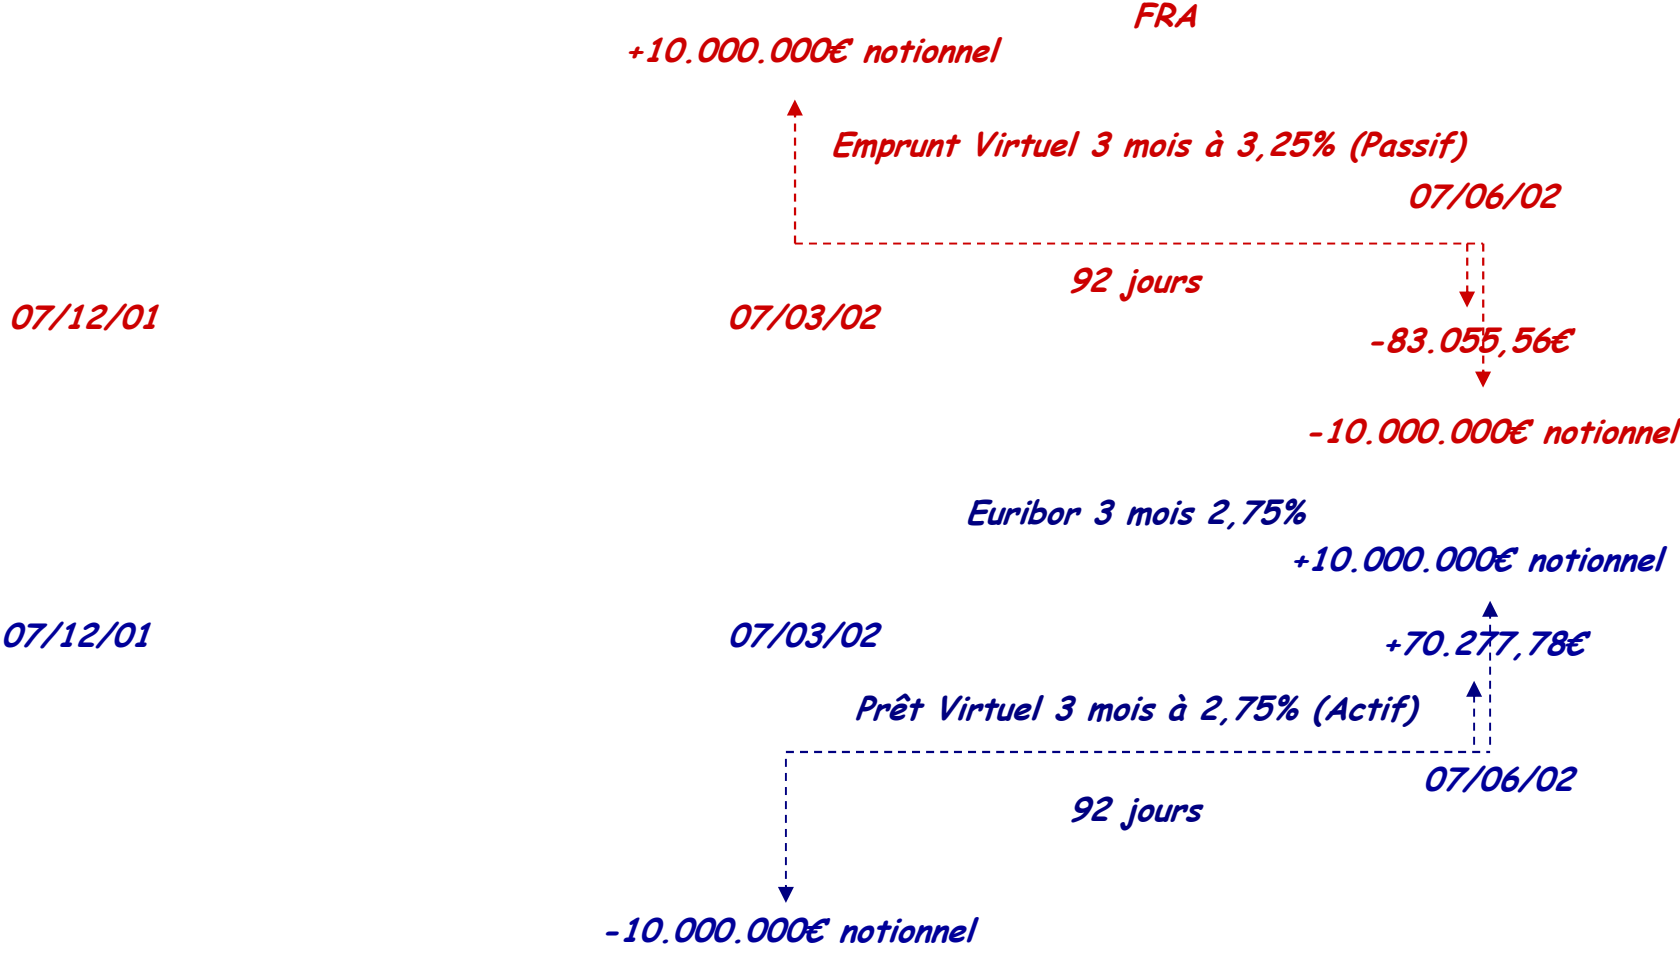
FRA
+10.000.000€ notionnel

Emprunt Virtuel 3 mois à 3,25% (Passif)

07/06/02

92 jours

07/12/01

07/03/02

-83.055,56€

-10.000.000€ notionnel

Euribor 3 mois 2,75%

+10.000.000€ notionnel

07/12/01

07/03/02

+70.277,78€

Prêt Virtuel 3 mois à 2,75% (Actif)

07/06/02

92 jours

-10.000.000€ notionnel